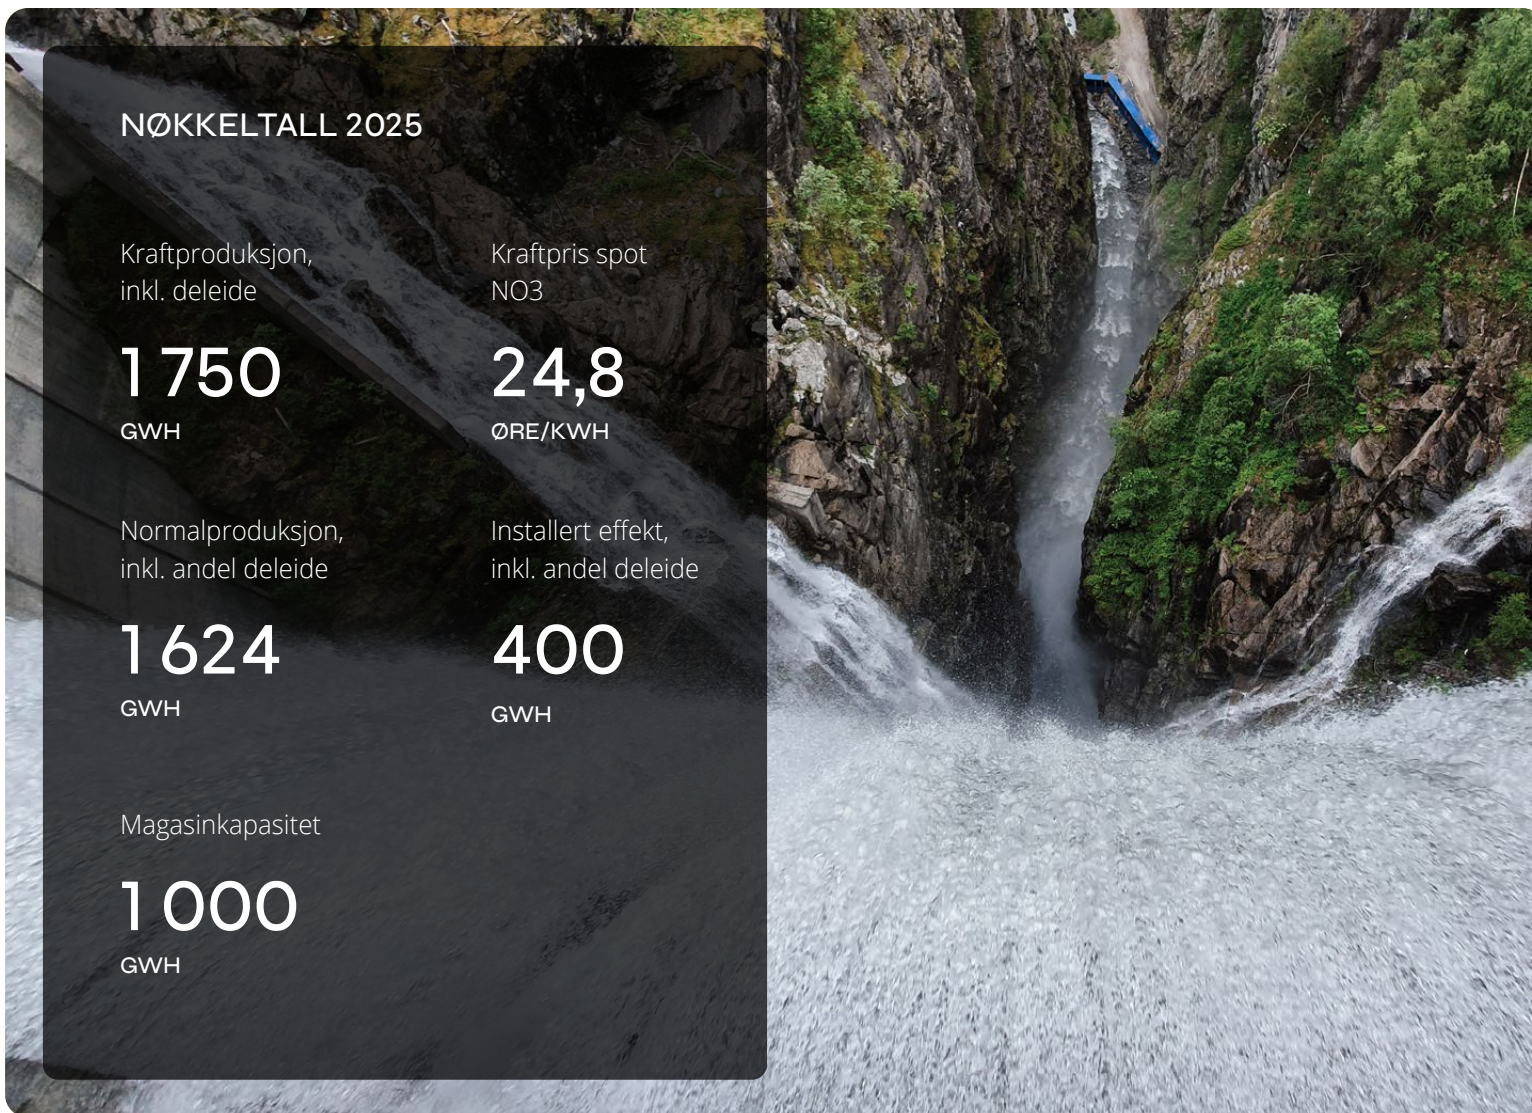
NØKKELTALL 2025

Kraftproduksjon, inkl. deleide

1 750

GWH

Kraftpris spot NO3

24,8

ØRE/KWH

Normalproduksjon, inkl. andel deleide

1 624

GWH

Installert effekt, inkl. andel deleide

400

GWH

Magasinkapasitet

1 000

GWH